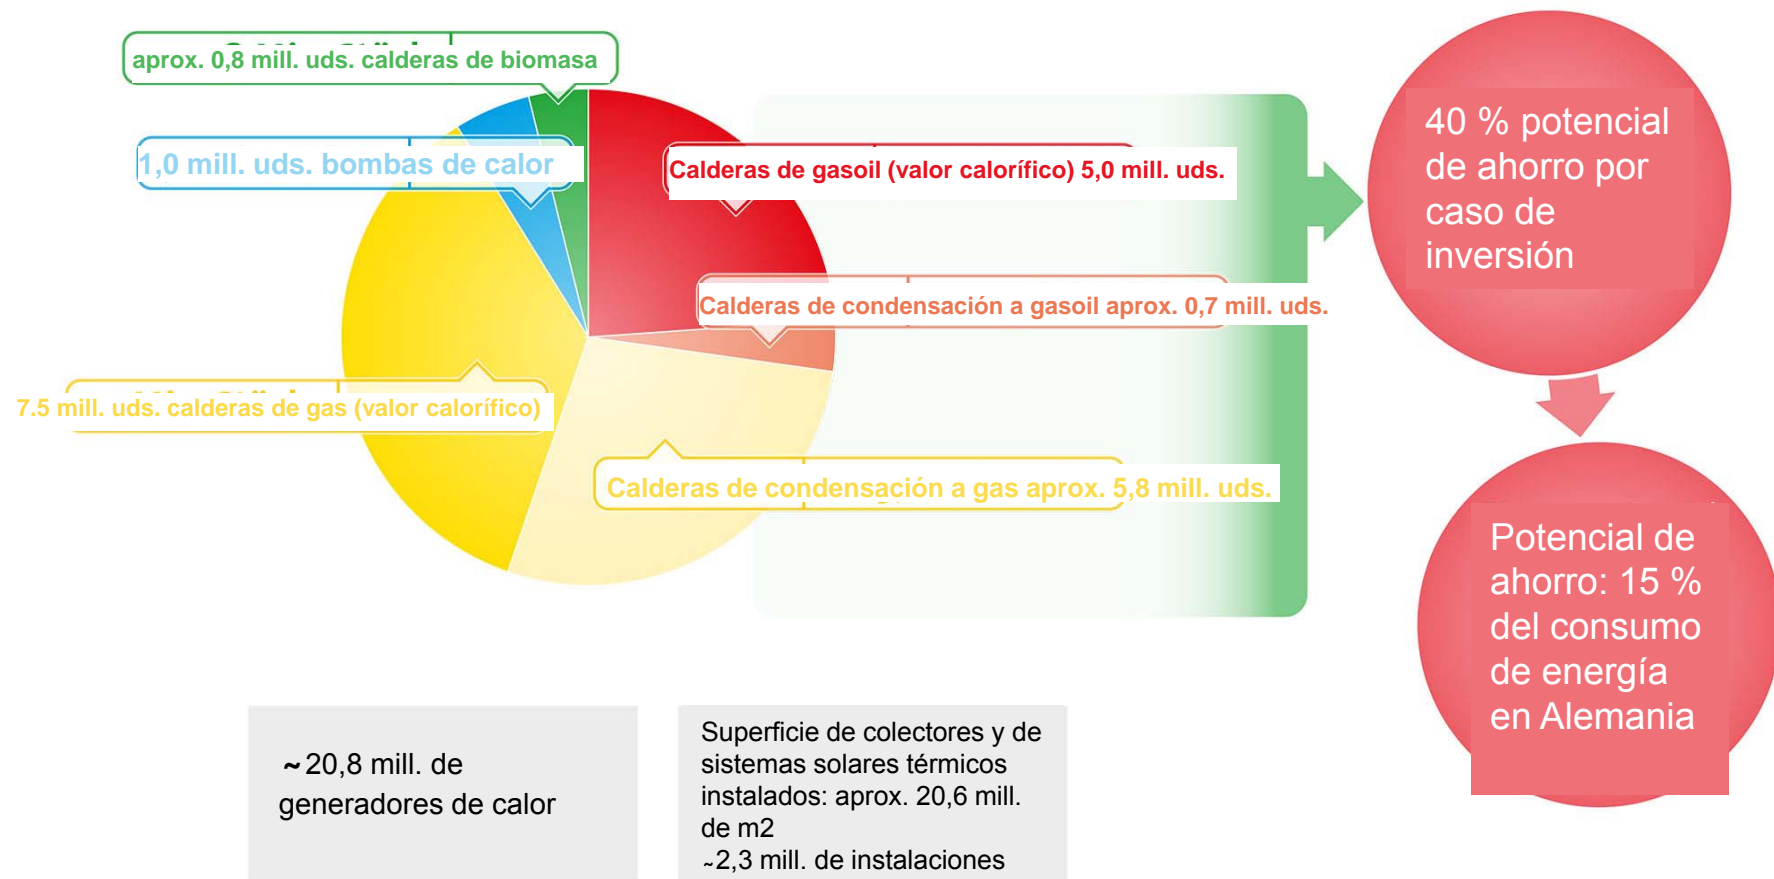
aprox. 0,8 mill. uds. calderas de biomasa

1,0 mill. uds. bombas de calor

Calderas de gasoil (valor calorífico) 5,0 mill. uds.

Calderas de condensación a gasoil aprox. 0,7 mill. uds.

7.5 mill. uds. calderas de gas (valor calorífico)

Calderas de condensación a gas aprox. 5,8 mill. uds.

40 % potencial de ahorro por caso de inversión

Potencial de ahorro: 15 % del consumo de energía en Alemania

~20,8 mill. de generadores de calor

Superficie de colectores y de sistemas solares térmicos instalados: aprox. 20,6 mill. de m2
~2,3 mill. de instalaciones